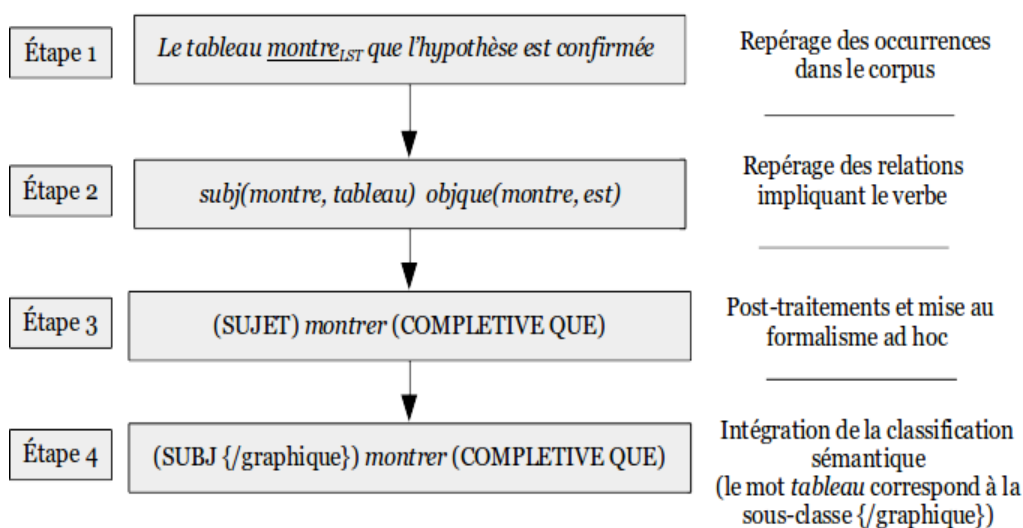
Étape 1

Le tableau montre$_{LST}$ que l'hypothèse est confirmée

Repérage des occurrences dans le corpus

Étape 2

subj(montre, tableau) objque(montre, est)

Repérage des relations impliquant le verbe

Étape 3

(SUJET) montrer (COMPLETIVE QUE)

Post-traitements et mise au formalisme ad hoc

Étape 4

(SUBJ {/graphique}) montrer (COMPLETIVE QUE)

Intégration de la classification sémantique (le mot tableau correspond à la sous-classe {/graphique})